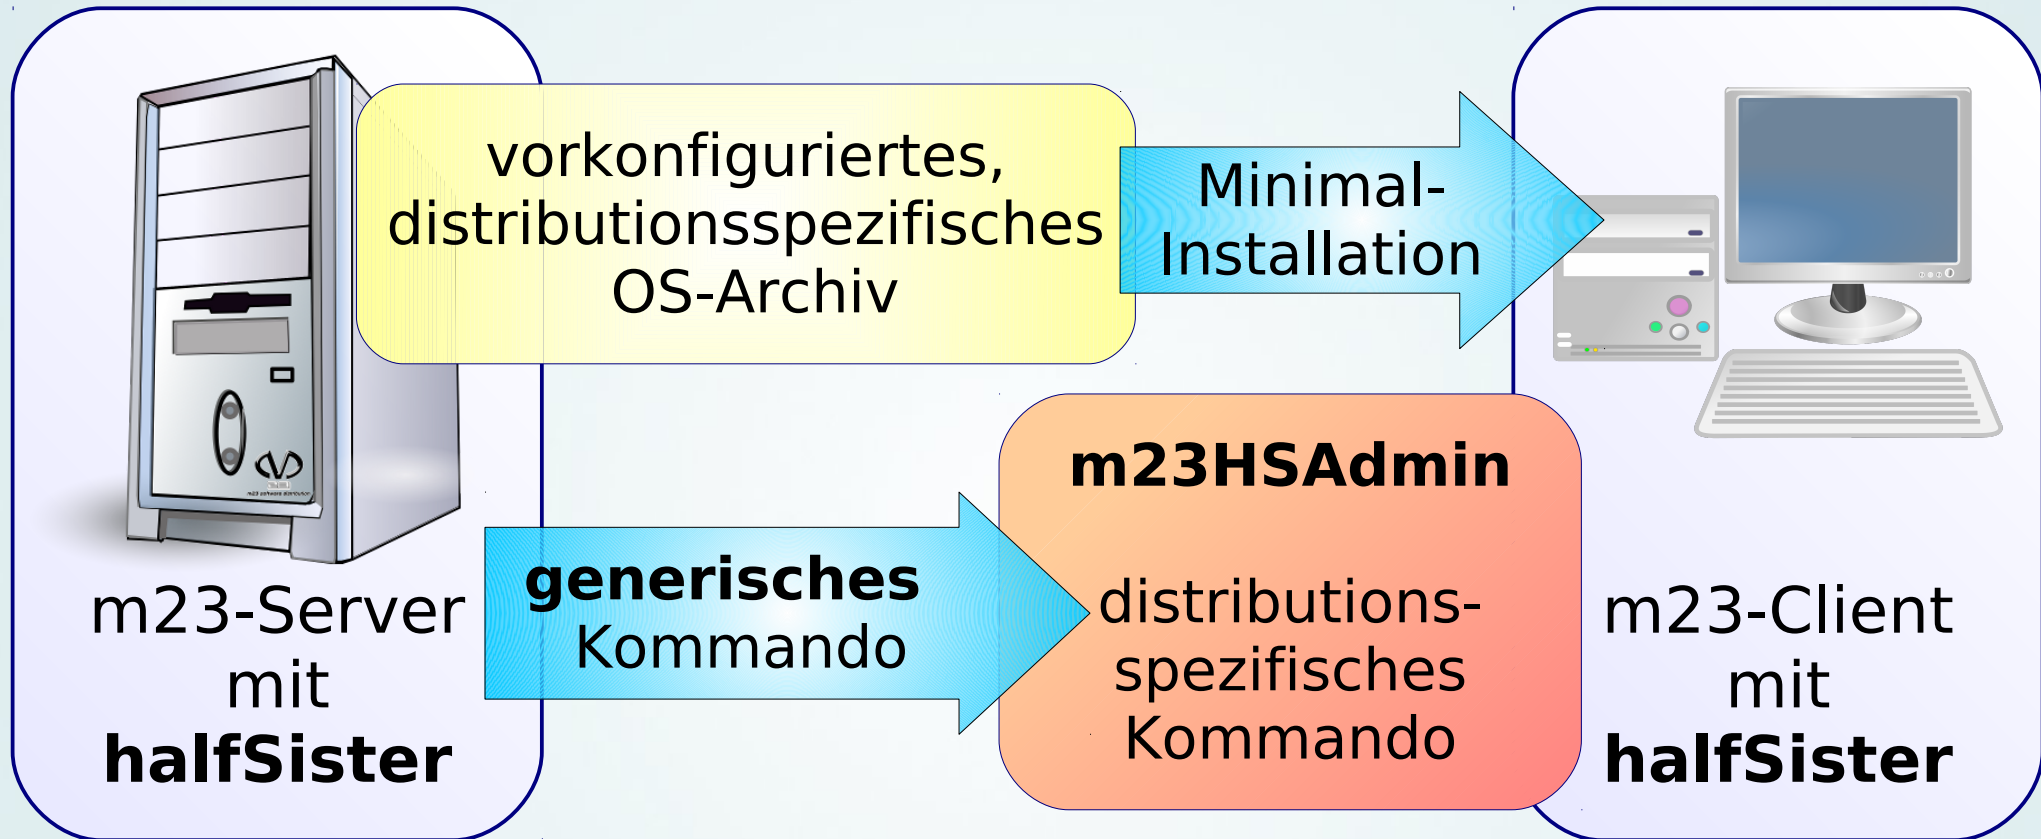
vorkonfiguriertes, distributionsspezifisches OS-Archiv

Minimal-Installation

m23HSAdmin

generisches Kommando

distributionsspezifisches Kommando

m23-Server mit halfSister

m23-Client mit halfSister